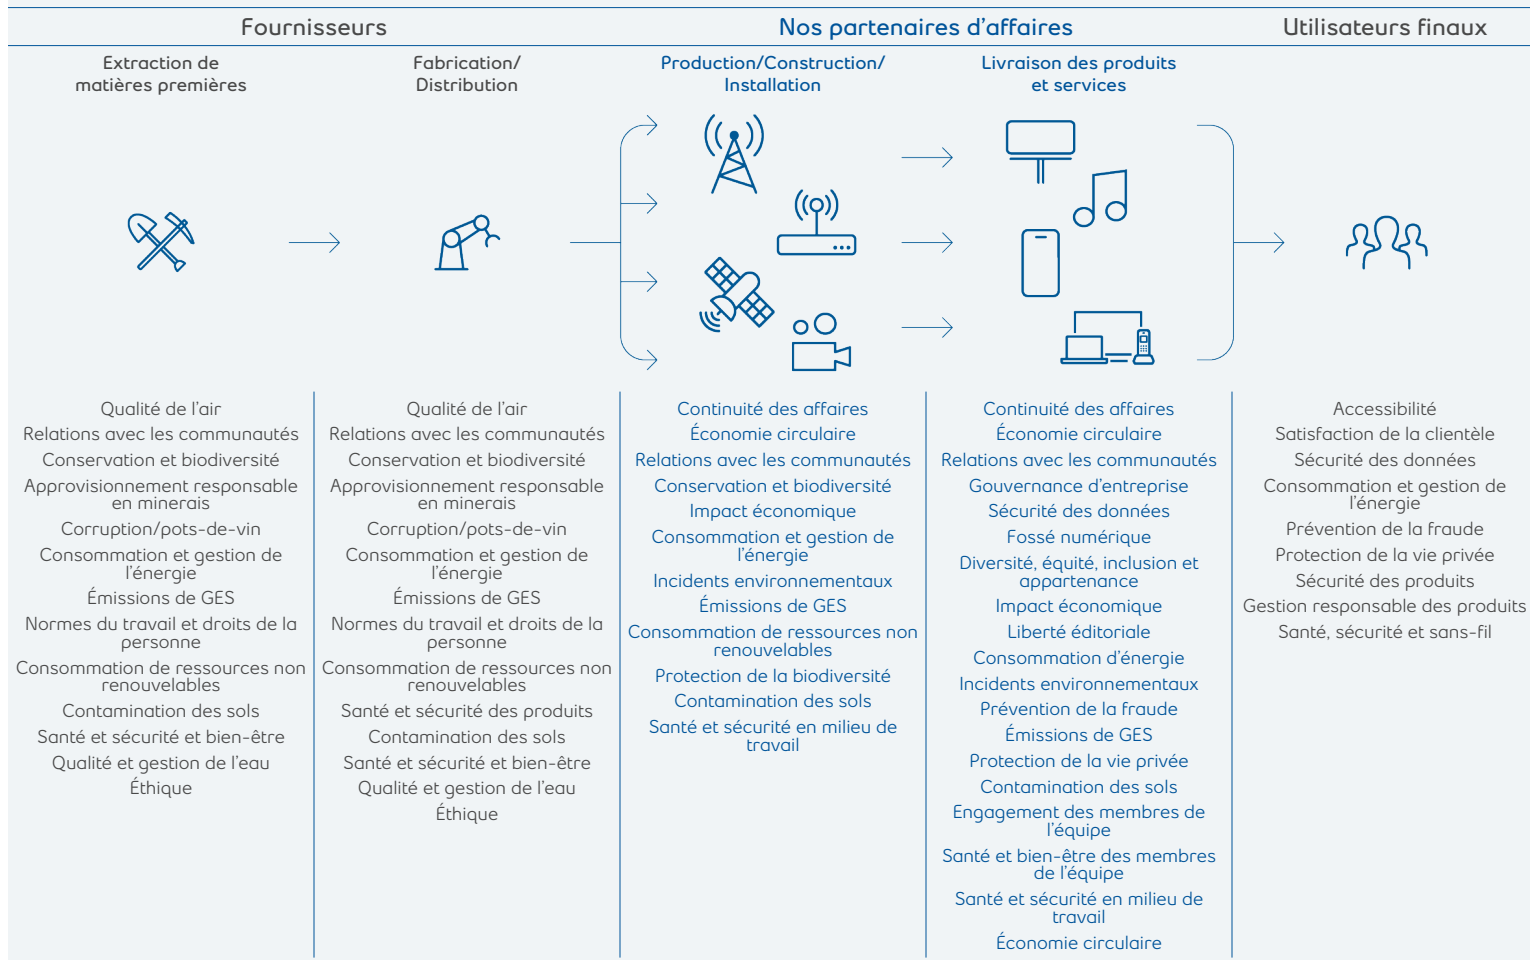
Fournisseurs

Nos partenaires d'affaires

Utilisateurs finaux

Extraction de matières premières

Fabrication/ Distribution

Production/Construction/ Installation

Livraison des produits et services

Qualité de l'air
Relations avec les communautés
Conservation et biodiversité
Approvisionnement responsable en minerais
Corruption/pots-de-vin
Consommation et gestion de l'énergie
Émissions de GES
Normes du travail et droits de la personne
Consommation de ressources non renouvelables
Contamination des sols
Santé et sécurité et bien-être
Qualité et gestion de l'eau
Éthique

Qualité de l'air
Relations avec les communautés
Conservation et biodiversité
Approvisionnement responsable en minerais
Corruption/pots-de-vin
Consommation et gestion de l'énergie
Émissions de GES
Normes du travail et droits de la personne
Consommation de ressources non renouvelables
Santé et sécurité des produits
Contamination des sols
Santé et sécurité et bien-être
Qualité et gestion de l'eau
Éthique

Continuité des affaires
Économie circulaire
Relations avec les communautés
Conservation et biodiversité
Impact économique
Consommation et gestion de l'énergie
Incidents environnementaux
Émissions de GES
Consommation de ressources non renouvelables
Protection de la biodiversité
Contamination des sols
Santé et sécurité en milieu de travail

Continuité des affaires
Économie circulaire
Relations avec les communautés
Gouvernance d'entreprise
Sécurité des données
Fossé numérique
Diversité, équité, inclusion et appartenance
Impact économique
Liberté éditoriale
Consommation d'énergie
Incidents environnementaux
Prévention de la fraude
Émissions de GES
Protection de la vie privée
Contamination des sols
Engagement des membres de l'équipe
Santé et bien-être des membres de l'équipe
Santé et sécurité en milieu de travail
Économie circulaire

Accessibilité
Satisfaction de la clientèle
Sécurité des données
Consommation et gestion de l'énergie
Prévention de la fraude
Protection de la vie privée
Sécurité des produits
Gestion responsable des produits
Santé, sécurité et sans-fil